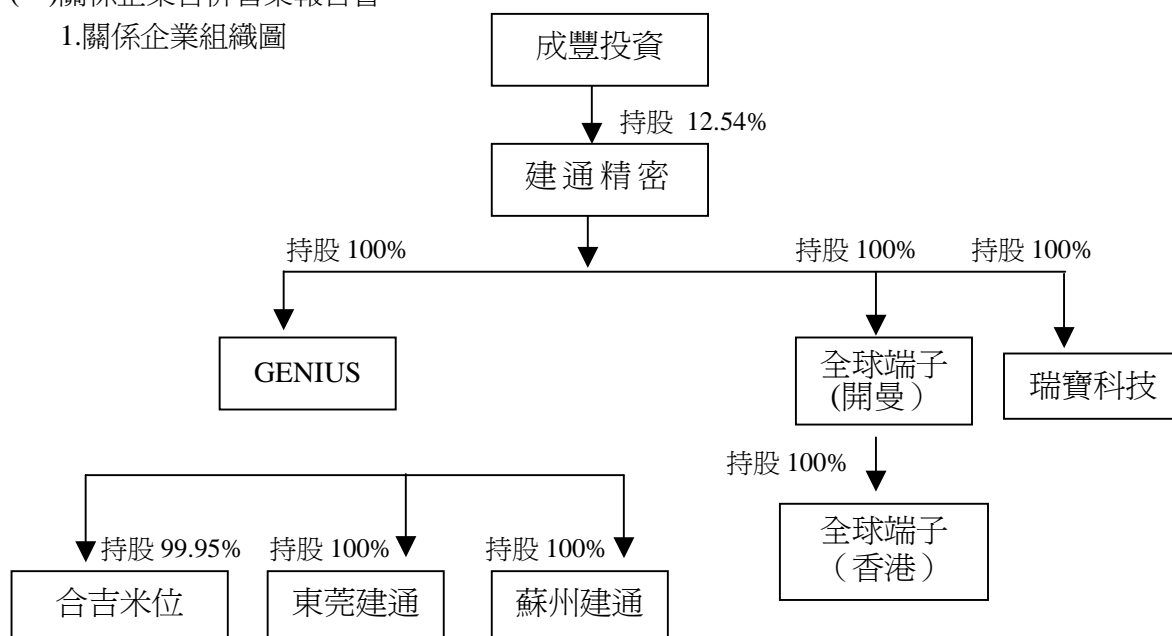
(一)關係企業合併營業報告書

1.關係企業組織圖

成豐投資

持股 12.54%

建通精密

持股 100%

持股 100%

持股 100%

GENIUS

全球端子(開曼)

瑞寶科技

持股 100%

全球端子(香港)

持股 99.95%

持股 100%

持股 100%

合吉米位

東莞建通

蘇州建通